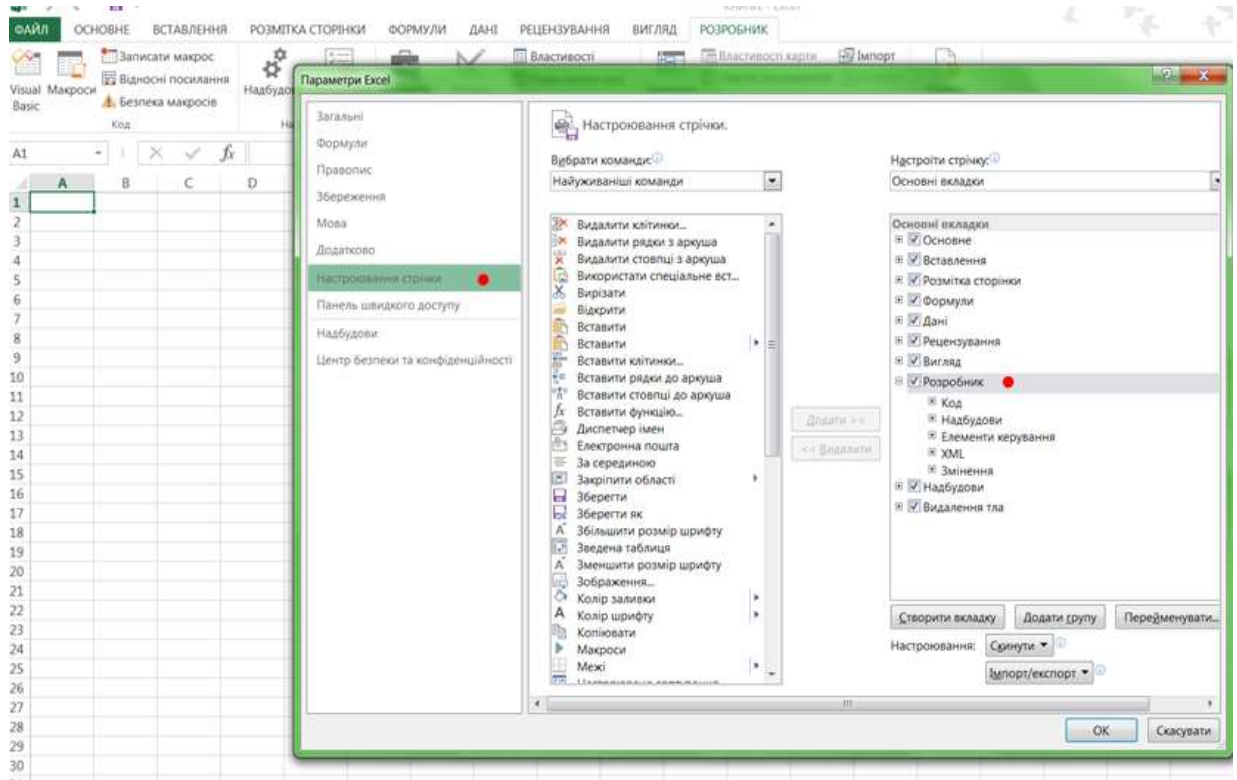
ФАЙЛ ОСНОВНЕ ВСТАВЛЕННЯ РОЗМІТКА СТОРІНКИ ФОРМУЛИ ДАНІ РЕЦЕНЗУВАННЯ ВИГЛЯД РОЗРОБНИК

Visual Basic Макроси
Записати макрос
Відносні посилання
Безпека макросів
Код
Надбудо
Властивості
Властивості карти
Імпорт

A1
fx

A B C D
1 2 3 4 5 6 7 8 9 10 11 12 13 14 15 16 17 18 19 20 21 22 23 24 25 26 27 28 29 30

Параметри Excel

Загальні
Формули
Правопис
Збереження
Мова
Додатково
Настроювання стрічки
Панель швидкого доступу
Надбудови
Центр безпеки та конфіденційності

Настроювання стрічки.

Вибрати команди:
Найуживаніші команди

Видалити клітинки...
Видалити рядки з аркуша
Видалити стовпці з аркуша
Використати спеціальне вст...
Вирізати
Відкрити
Вставити
Вставити
Вставити клітинки...
Вставити рядки до аркуша
Вставити стовпці до аркуша
Вставити функцію...
Диспетчер імен
Електронна пошта
За серединою
Закріпити області
Зберегти
Зберегти як
Збільшити розмір шрифту
Зведена таблиця
Зменшити розмір шрифту
Зображення...
Колір заливки
Колір шрифту
Копіювати
Макроси
Межі

Додати >>
<< Видалити

Настроїти стрічку:
Основні вкладки

Основні вкладки
Основне
Вставлення
Розмітка сторінки
Формули
Дані
Рецензування
Вигляд
Розробник
Код
Надбудови
Елементи керування
XML
Змінення
Надбудови
Видалення тла

Створити вкладку
Додати групу
Перейменувати...
Настроювання: Скинути ▾
Імпорт/експорт ▾

OK
Скасувати